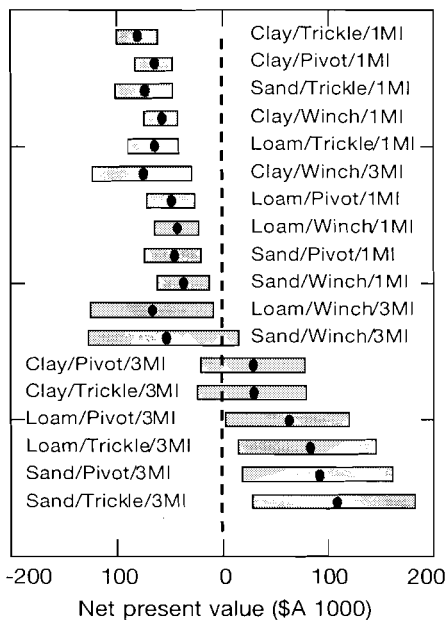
Clay/Trickle/1MI
Clay/Pivot/1MI
Sand/Trickle/1MI
Clay/Winch/1MI
Loam/Trickle/1MI
Clay/Winch/3MI
Loam/Pivot/1MI
Loam/Winch/1MI
Sand/Pivot/1MI
Sand/Winch/1MI
Loam/Winch/3MI
Sand/Winch/3MI
Clay/Pivot/3MI
Clay/Trickle/3MI
Loam/Pivot/3MI
Loam/Trickle/3MI
Sand/Pivot/3MI
Sand/Trickle/3MI

-200 100 0 100 200

Net present value ($A 1000)